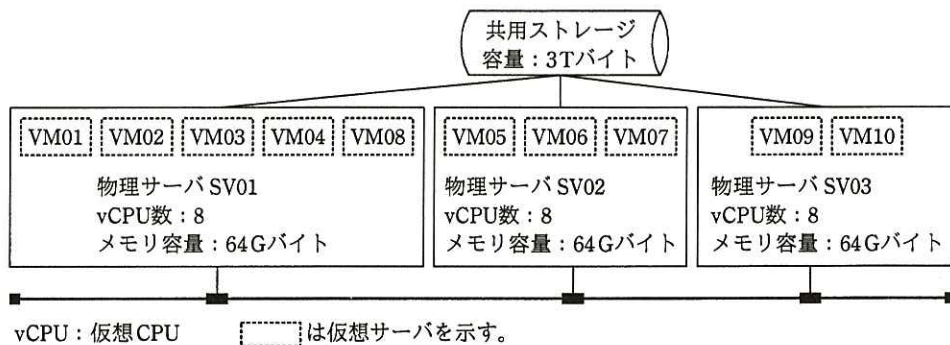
共用ストレージ
容量：3Tバイト

VM01 VM02 VM03 VM04 VM08

物理サーバ SV01
vCPU数：8
メモリ容量：64Gバイト

VM05 VM06 VM07

物理サーバ SV02
vCPU数：8
メモリ容量：64Gバイト

VM09 VM10

物理サーバ SV03
vCPU数：8
メモリ容量：64Gバイト

vCPU：仮想CPU　　は仮想サーバを示す。